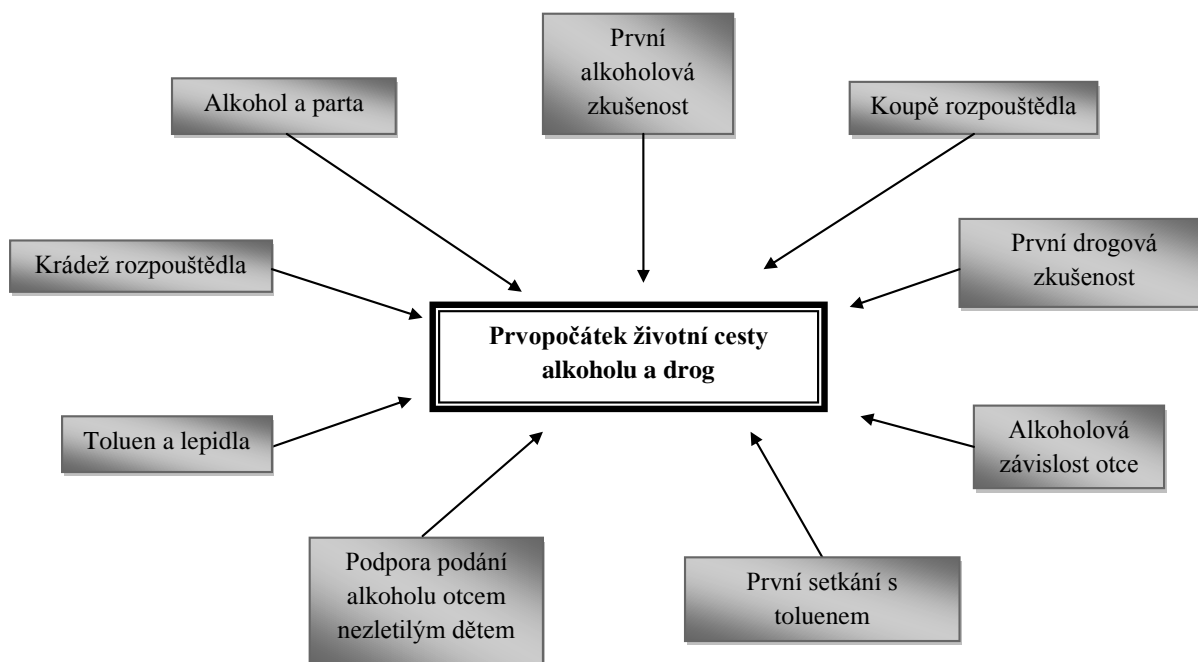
První alkoholová zkušenost

Alkohol a parta

Koupě rozpouštědla

Krádež rozpouštědla

První drogová zkušenost

Prvopočátek životní cesty alkoholu a drog

Toluen a lepidla

Alkoholová závislost otce

Podpora podání alkoholu otcem nezletilým dětem

První setkání s toluenem